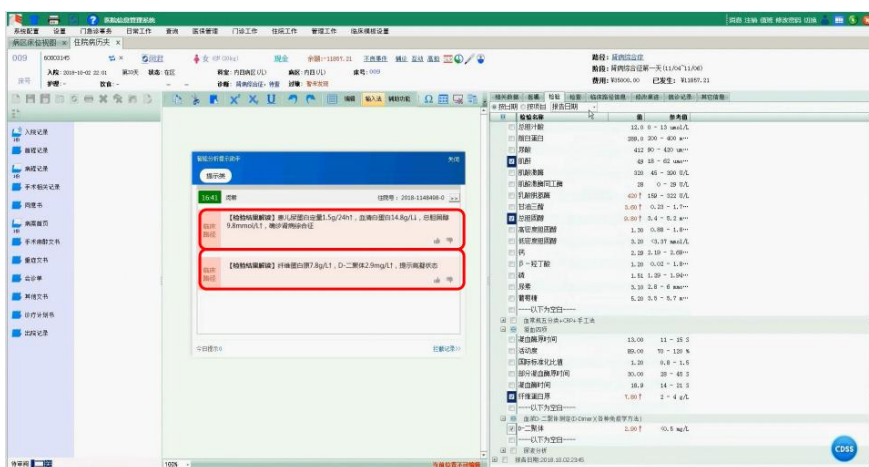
医院信息管理系统
系统配置 设置 门急诊事务 日常工作 查询 医保管理 门诊工作 住院工作 管理工作 临床辅助设置
病区床位视图 × 住院病历夹 ×
009 60800145 ♂ 已护理 余额:-11857.21 ... 路径:肾病综合征
入院:2018-10-02 22:01 第9天 状态:在区 科室:内四科(儿) 病区:内四(儿) 床号:009 阶段:肾病综合征第一天(11/04~11/06)
诊断:肾病综合征;待查 过敏:暂未发现 费用:¥35000.00 已发生:¥11857.21
入院记录
首程记录
病程记录
手术相关记录
同意书
病案首页
手术麻醉文书
重症文书
会诊单
其他文书
诊疗文件单
出院记录
智能分析提示助手 关闭
提示类
16:41 消息 住院号:2018-1148498-0
临床路径 【检验结果解读】患儿尿蛋白定量1.5g/24h↑,血清白蛋白14.8g/L↓,总胆固醇9.8mmol/L↑,确诊肾病综合征
临床路径 【检验结果解读】纤维蛋白原7.8g/L↑,D-二聚体2.9mg/L↑,提示高凝状态
今日提示6 日前记录>>
相关数据 医嘱 检验 检查 临床路径信息 检查报告 会诊记录 其他信息
检验名称 参考值
总胆汁酸 12.0 0 - 13 umol/L
前白蛋白 288.0 200 - 400 m...
尿酸 412 90 - 420 um...
肌酐 48 18 - 62 umo...
肌酸激酶 328 45 - 320 U/L
肌酸激酶同工酶 28 0 - 19 U/L
乳酸脱氢酶 420↑ 159 - 322 U/L
甘油三酯 3.60↑ 0.23 - 1.7...
总胆固醇 9.80↑ 3.4 - 5.2 m...
高密度脂蛋白 1.30 0.88 - 1.8...
低密度脂蛋白 5.30 <3.37 mmol/L
钙 2.28 2.10 - 2.60...
β-羟丁酸 1.30 0.02 - 1.8...
磷 1.51 1.29 - 1.94...
尿素 3.10 2.8 - 8 mmo...
葡萄糖 5.20 3.5 - 5.7 m...
----以下为空白----
血常规五分类+CRP+手工法
凝血四项
凝血酶原时间 13.00 11 - 15 S
活动度 88.00 70 - 120 %
国际标准化比值 1.20 0.8 - 1.5
部分凝血酶原时间 30.00 28 - 45 S
凝血酶时间 18.9 14 - 21 S
纤维蛋白原 7.80↑ 2 - 4 g/L
----以下为空白----
血浆D-二聚体测定(D-Dimer)
D-二聚体 2.90↑ <0.5 mg/L
----以下为空白----
尿液分析
CDSS
100%